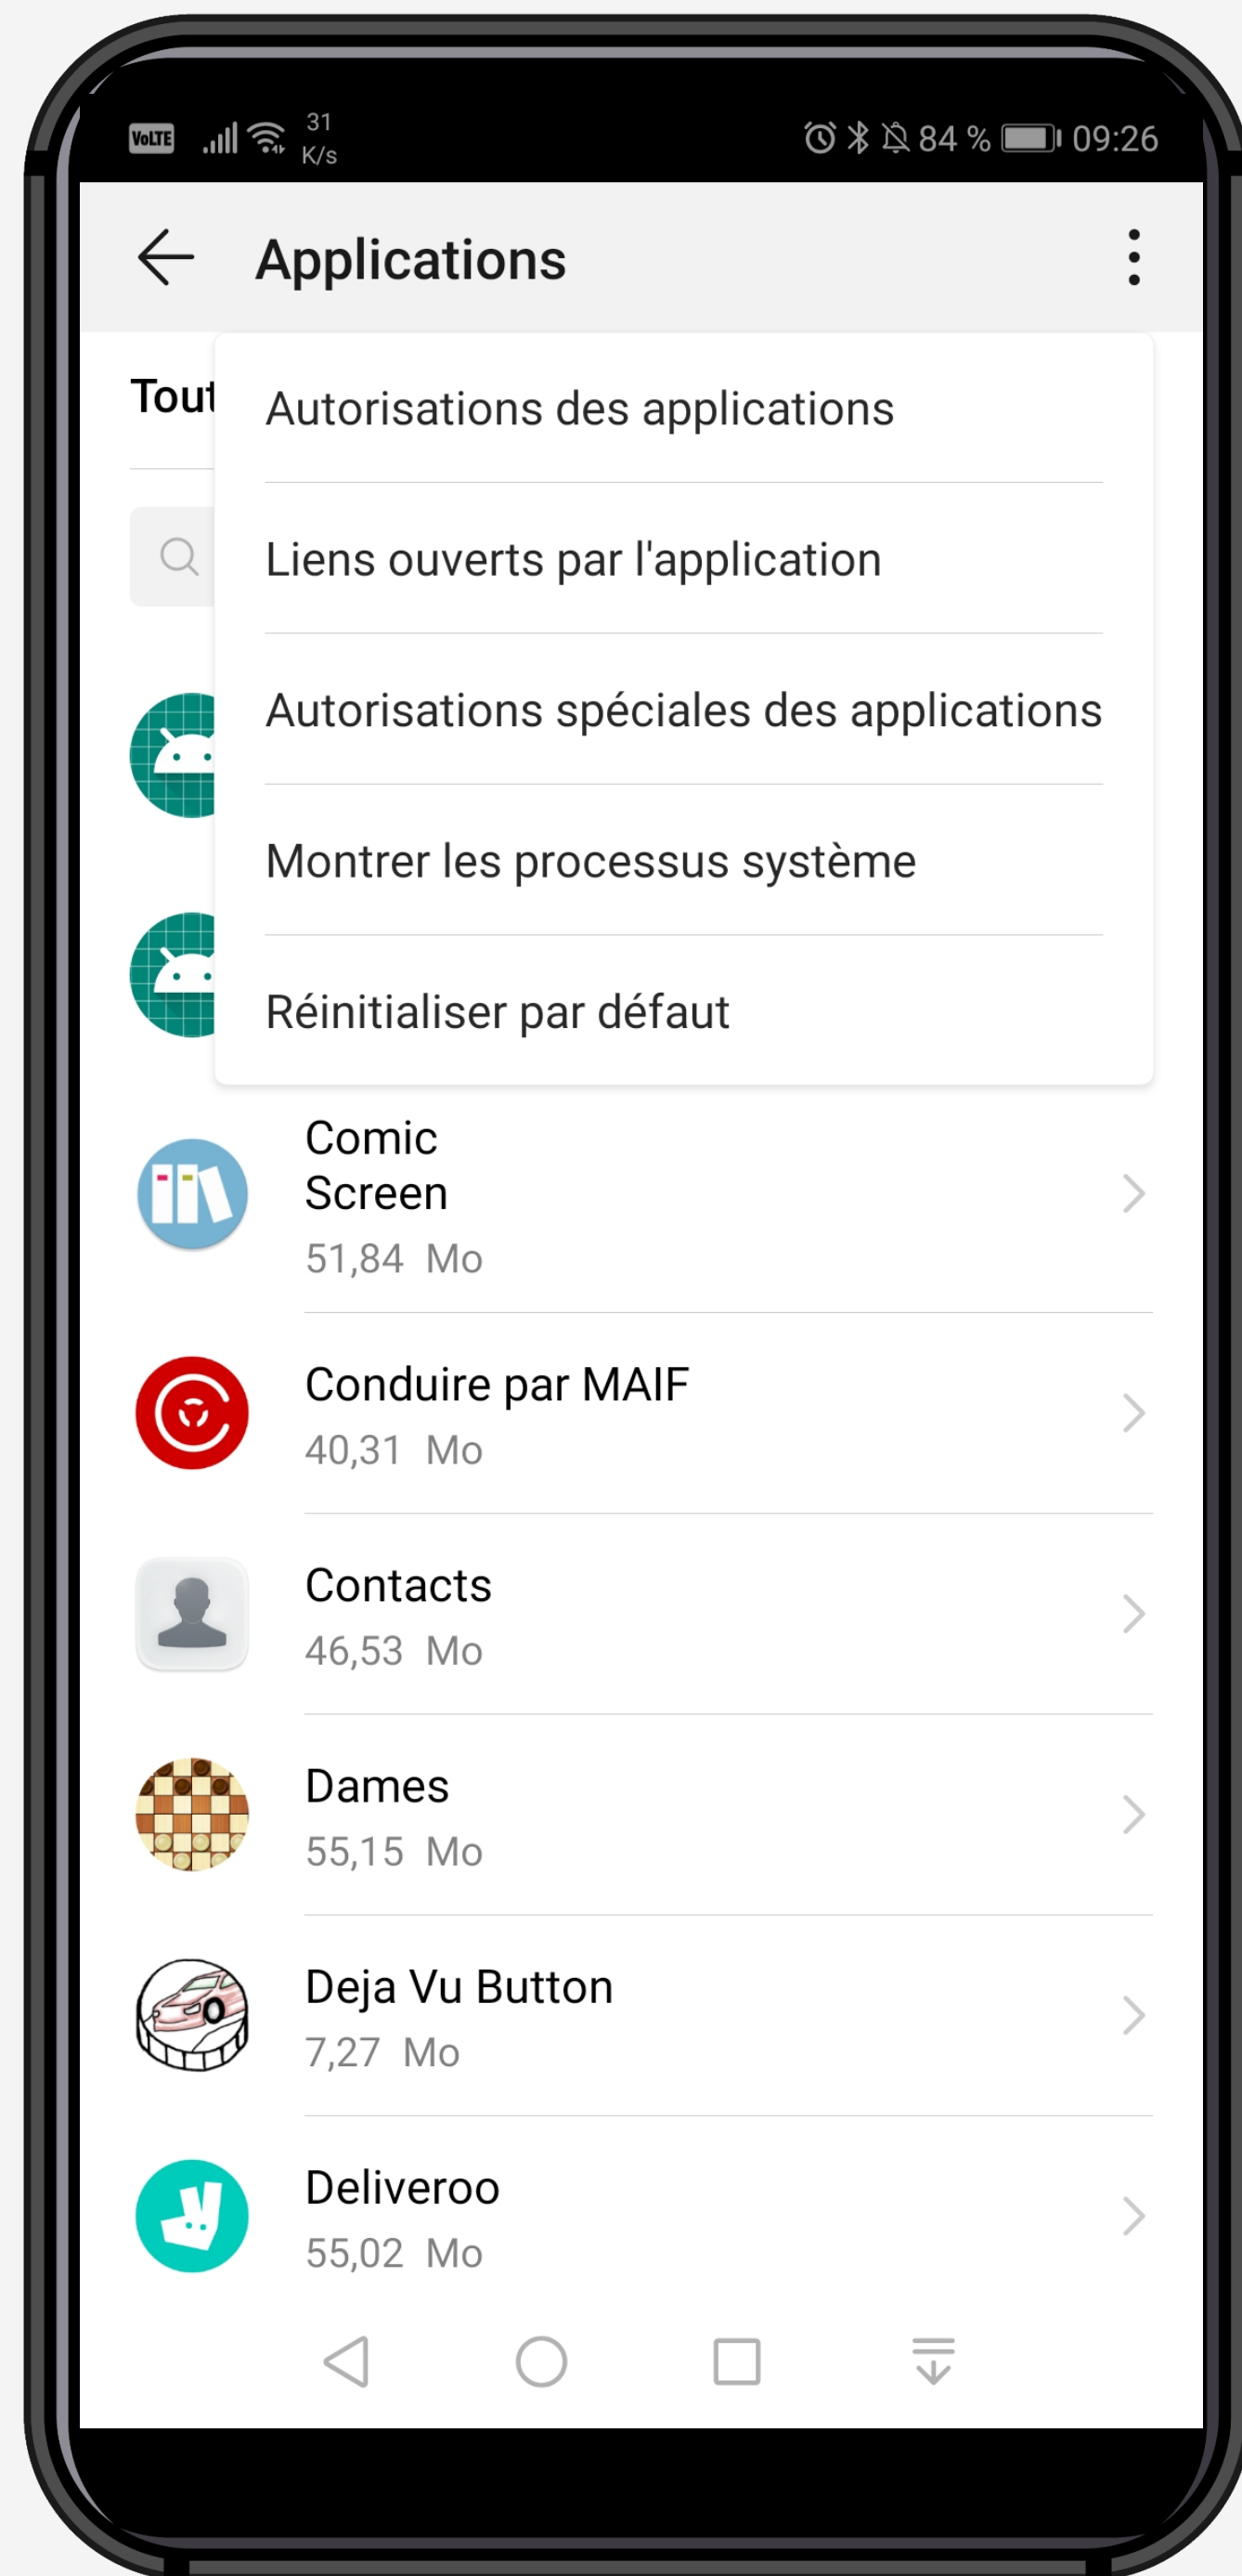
VoLTE 31 K/s 84 % 09:26

Applications

Tout

Autorisations des applications

Liens ouverts par l'application

Autorisations spéciales des applications

Montrer les processus système

Réinitialiser par défaut

Comic Screen
51,84 Mo

Conduire par MAIF
40,31 Mo

Contacts
46,53 Mo

Dames
55,15 Mo

Deja Vu Button
7,27 Mo

Deliveroo
55,02 Mo